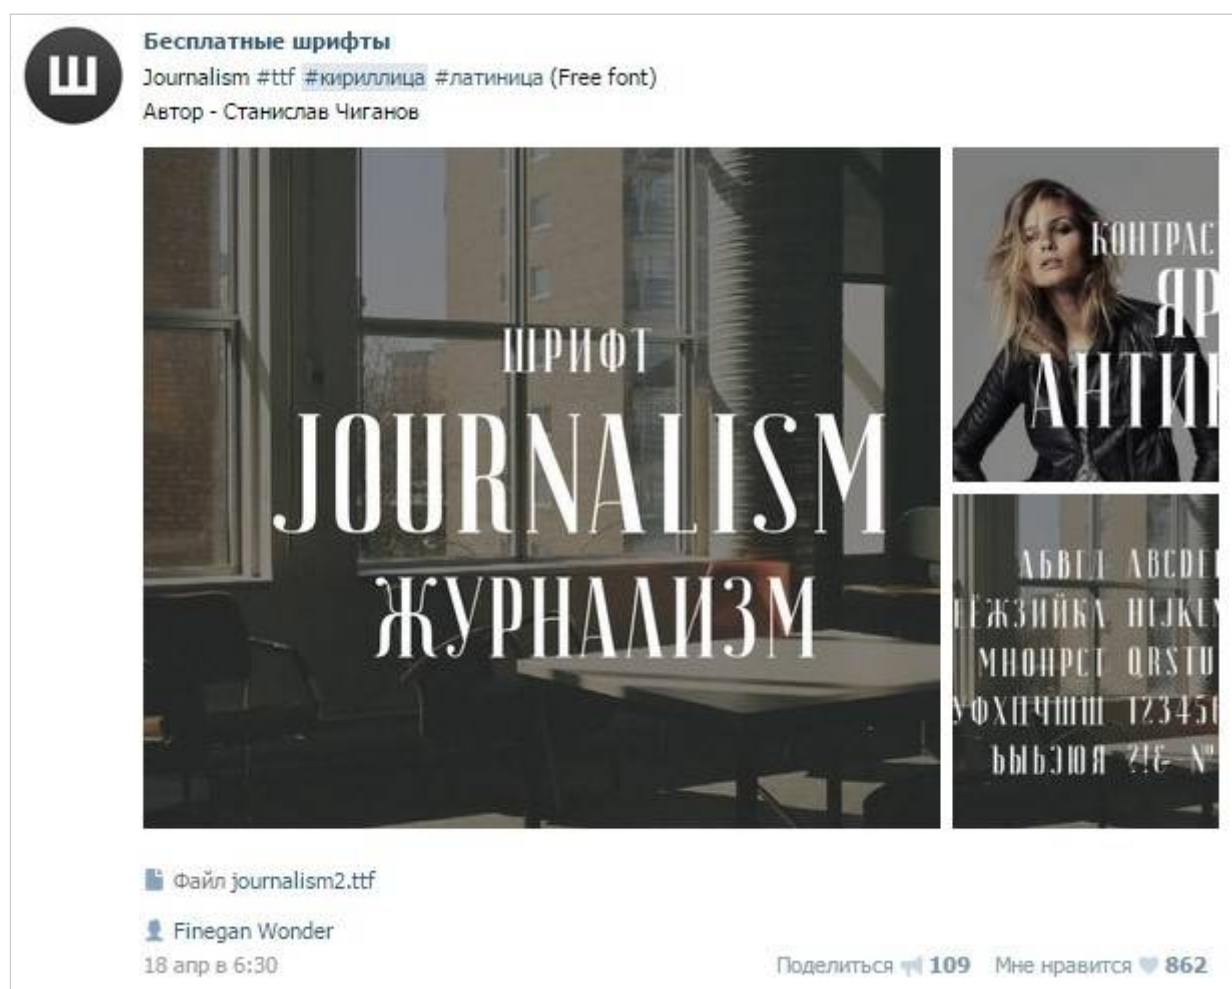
Ш

Бесплатные шрифты
Journalism #ttf #кириллица #латиница (Free font)
Автор - Станислав Чиганов

ШРИФТ
JOURNALISM
ЖУРНАЛИЗМ

КОНТРАС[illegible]
ЯР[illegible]
АНТИ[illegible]

АБВГД ABCDE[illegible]
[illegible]ЕЖЗИЙКЛ HIJKL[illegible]
МНОПРСТ QRSTU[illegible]
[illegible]ФХЦЧШЩ 12345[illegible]
ЬЫЪЭЮЯ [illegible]

Файл journalism2.ttf

Finegan Wonder
18 апр в 6:30

Поделиться 109 Мне нравится 862